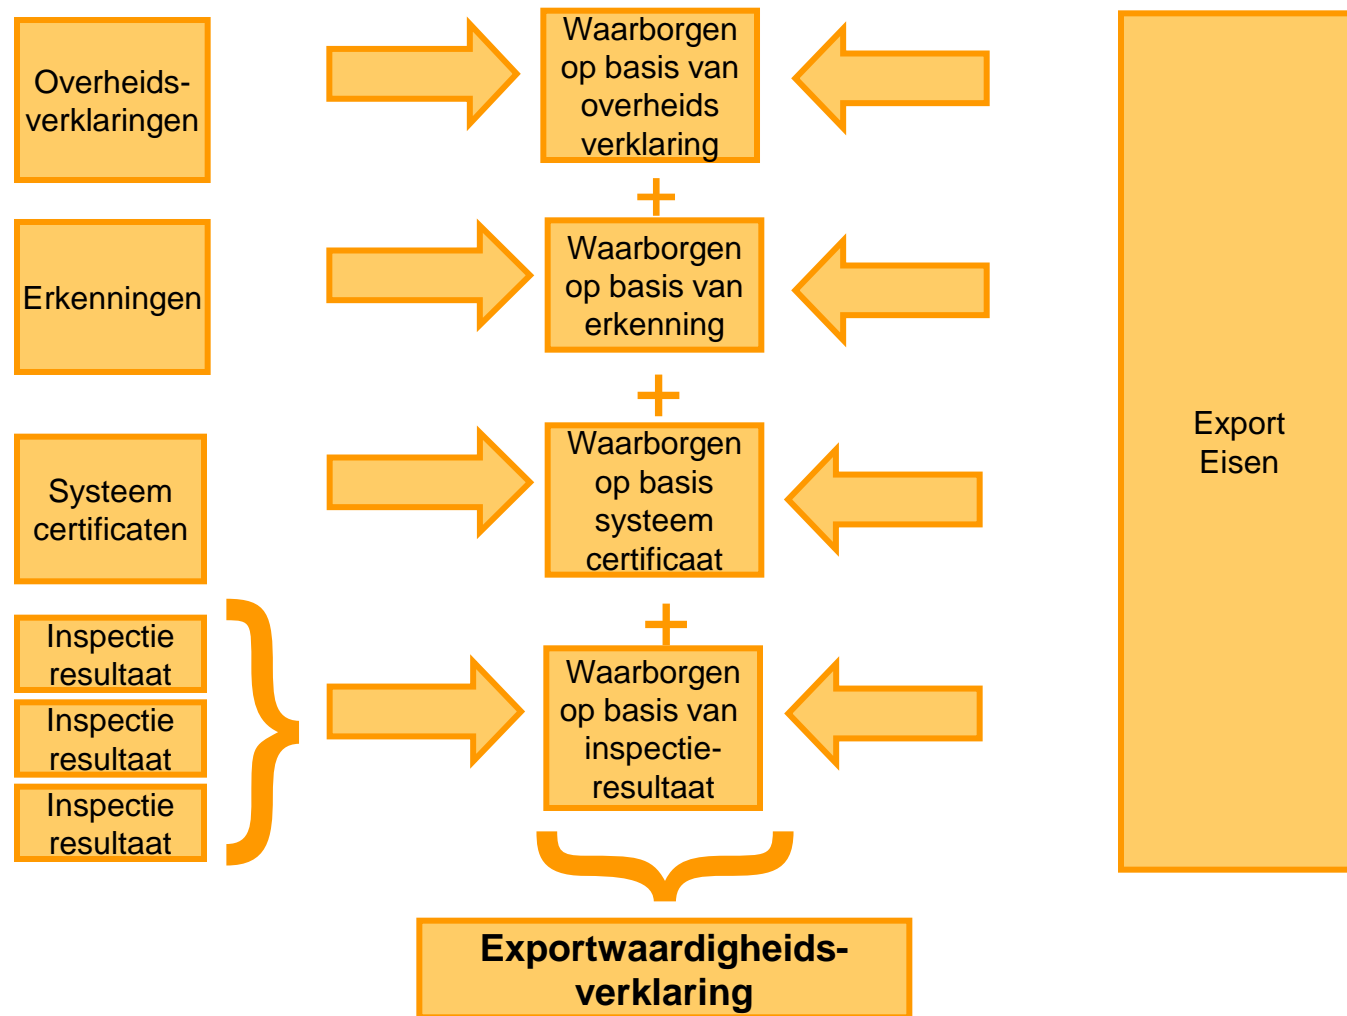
Overheids-verklaringen

Waarborgen op basis van overheids verklaring

+

Erkenningen

Waarborgen op basis van erkenning

+

Systeem certificaten

Waarborgen op basis systeem certificaat

+

Inspectie resultaat

Inspectie resultaat

Inspectie resultaat

Waarborgen op basis van inspectie-resultaat

Export Eisen

**Exportwaardigheids-verklaring**